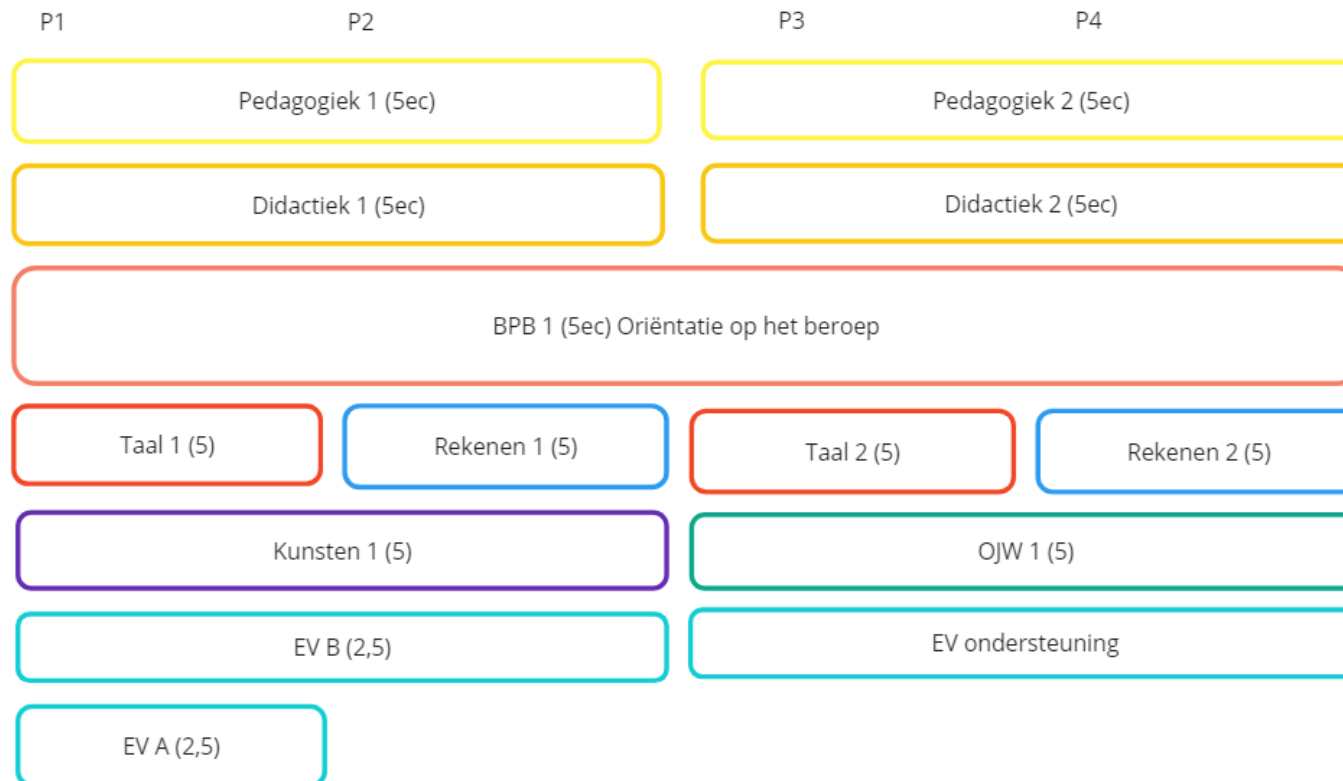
P1 P2 P3 P4

Pedagogiek 1 (5ec)

Pedagogiek 2 (5ec)

Didactiek 1 (5ec)

Didactiek 2 (5ec)

BPB 1 (5ec) Oriëntatie op het beroep

Taal 1 (5)

Rekenen 1 (5)

Taal 2 (5)

Rekenen 2 (5)

Kunsten 1 (5)

OJW 1 (5)

EV B (2,5)

EV ondersteuning

EV A (2,5)